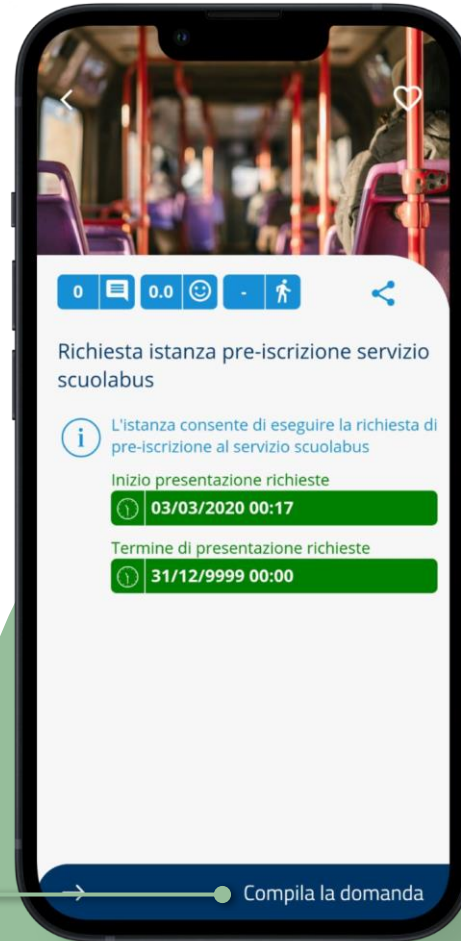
0 0.0 -

Richiesta istanza pre-iscrizione servizio scuolabus

L'istanza consente di eseguire la richiesta di pre-iscrizione al servizio scuolabus

Inizio presentazione richieste

03/03/2020 00:17

Termine di presentazione richieste

31/12/9999 00:00

Compila la domanda